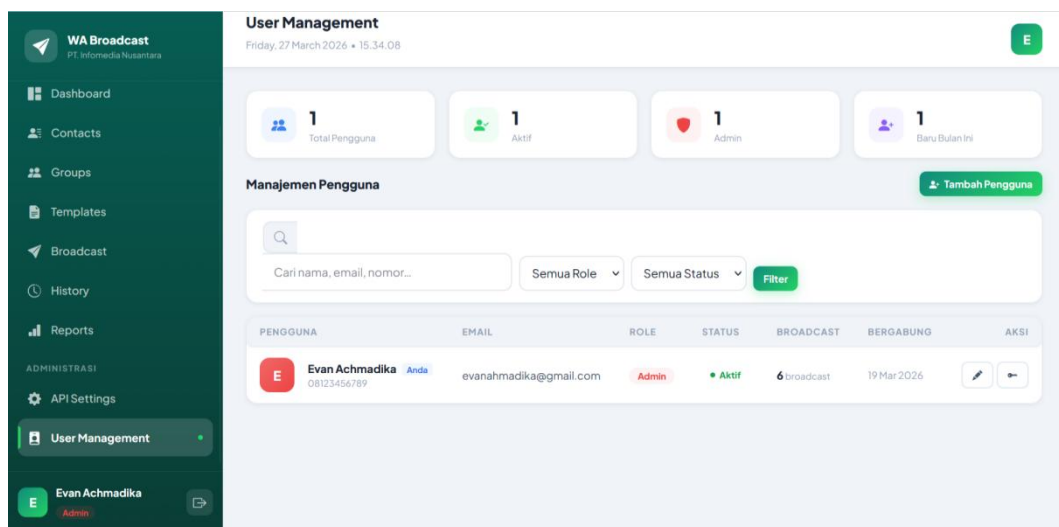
WA Broadcast
PT. Infomedia Nusantara

Dashboard
Contacts
Groups
Templates
Broadcast
History
Reports
ADMINISTRASI
API Settings
User Management

E
Evan Achmadika
Admin

User Management
Friday, 27 March 2026 • 15.34.08

E

1
Total Pengguna

1
Aktif

1
Admin

1
Baru Bulan Ini

Manajemen Pengguna

Tambah Pengguna

Cari nama, email, nomor...

Semua Role
Semua Status
Filter

| PENGGUNA | EMAIL | ROLE | STATUS | BROADCAST | BERGABUNG | AKSI |
|---|---|---|---|---|---|---|
| E Evan Achmadika Anda 08123456789 | evanahmadika@gmail.com | Admin | • Aktif | 6 broadcast | 19 Mar 2026 | |